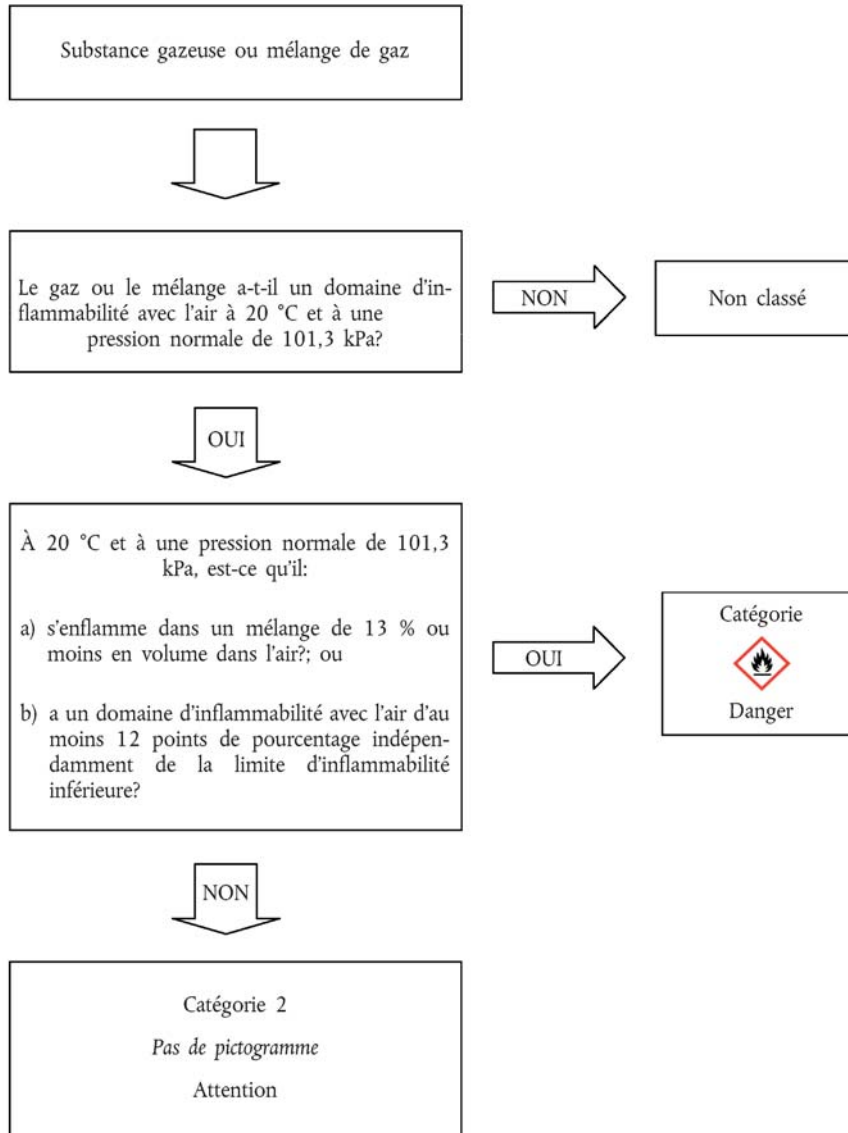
Substance gazeuse ou mélange de gaz

Le gaz ou le mélange a-t-il un domaine d'inflammabilité avec l'air à 20 °C et à une pression normale de 101,3 kPa?

NON

Non classé

OUI

À 20 °C et à une pression normale de 101,3 kPa, est-ce qu'il:

a) s'enflamme dans un mélange de 13 % ou moins en volume dans l'air?; ou

b) a un domaine d'inflammabilité avec l'air d'au moins 12 points de pourcentage indépendamment de la limite d'inflammabilité inférieure?

OUI

Catégorie

Danger

NON

Catégorie 2

*Pas de pictogramme*

Attention